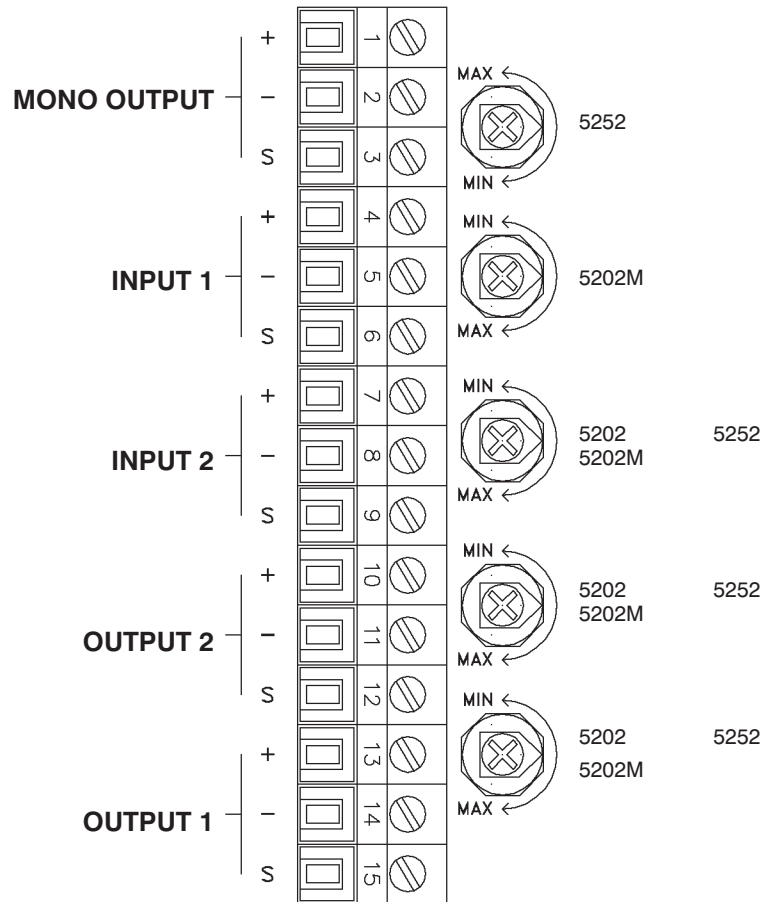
MONO OUTPUT
+
–
S
1
2
3
MAX
MIN
5252

INPUT 1
+
–
S
4
5
6
MIN
MAX
5202M

INPUT 2
+
–
S
7
8
9
MIN
MAX
5202
5202M
5252

OUTPUT 2
+
–
S
10
11
12
MIN
MAX
5202
5202M
5252

OUTPUT 1
+
–
S
13
14
15
MIN
MAX
5202
5202M
5252